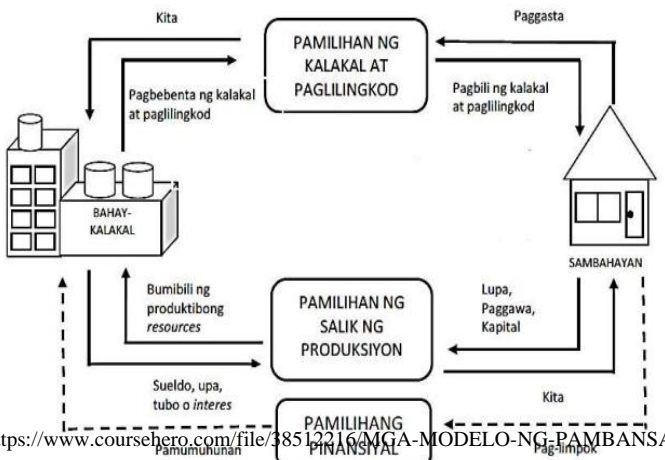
Kita

PAMILIHAN NG KALAKAL AT PAGLILINGKOD

Paggasta

Pagbebenta ng kalakal at paglilingkod

Pagbili ng kalakal at paglilingkod

BAHAY-KALAKAL

SAMBAHAYAN

Bumibili ng produktibong *resources*

PAMILIHAN NG SALIK NG PRODUKSIYON

Lupa, Paggawa, Kapital

Sueldo, upa, tubo o *interes*

Kita

PAMILIHANG PINANSIYAL

Pamumuhunan

Pag-iimpok

https://www.coursehero.com/file/38512216/MGA-MODELO-NG-PAMBANSA